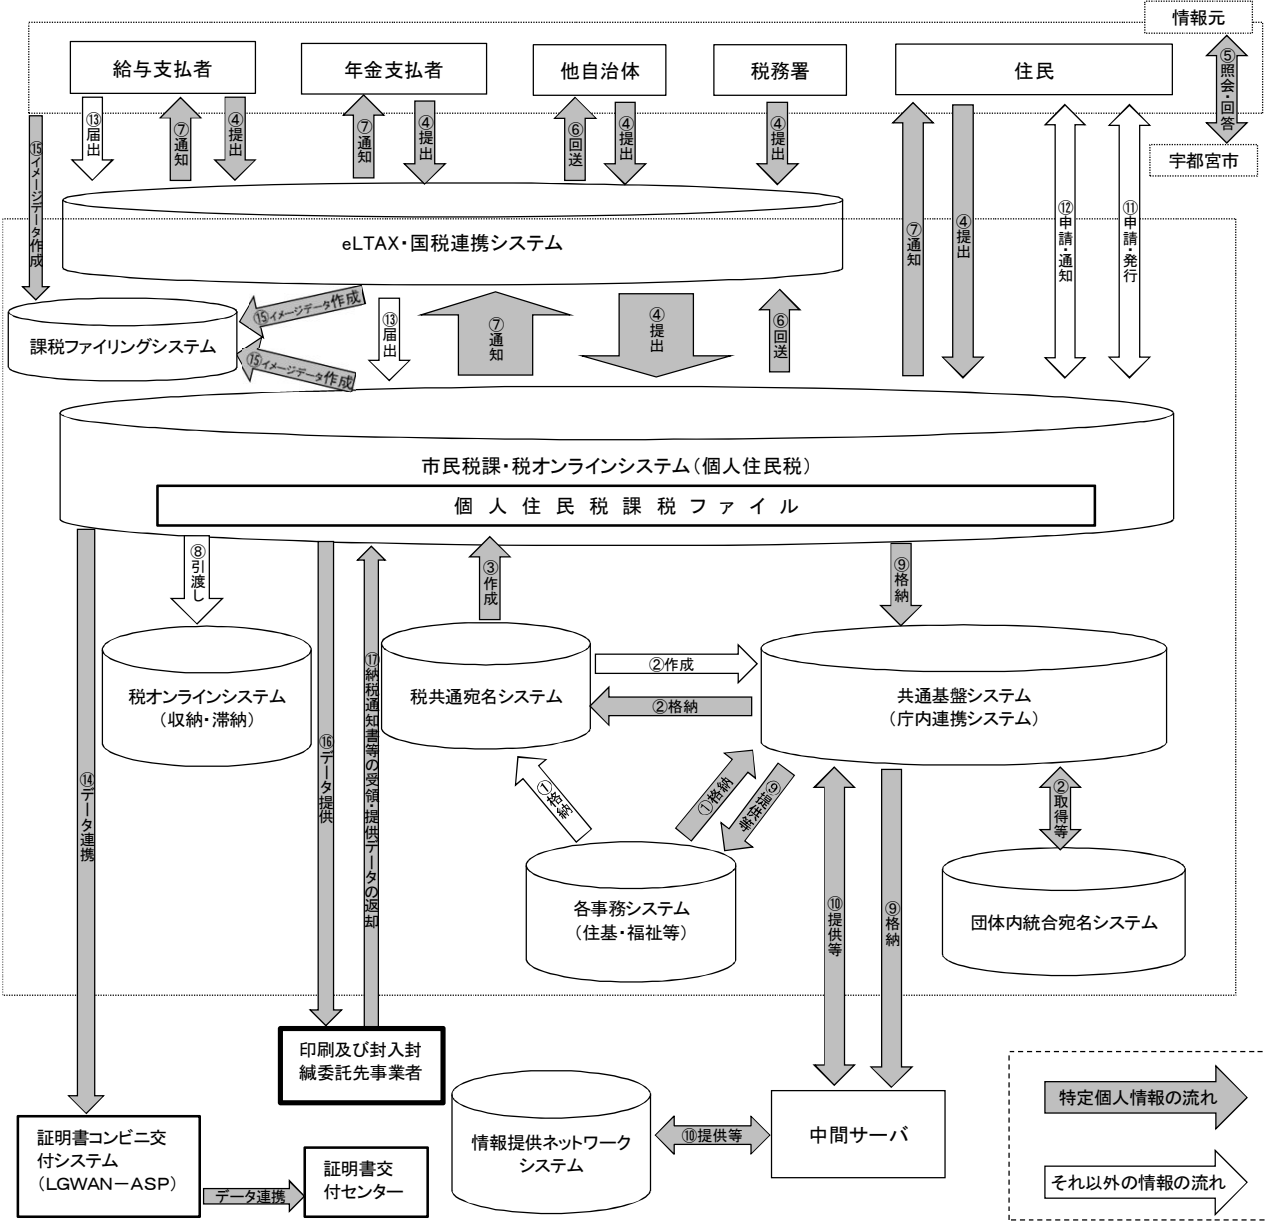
情報元

給与支払者

年金支払者

他自治体

税務署

住民

⑤照会・回答

宇都宮市

⑬届出

⑦通知

④提出

⑦通知

④提出

⑥回送

④提出

④提出

⑮イメージデータ作成

eLTAX・国税連携システム

⑦通知

④提出

⑫申請・通知

⑪申請・発行

課税ファイリングシステム

⑮イメージデータ作成

⑮イメージデータ作成

⑬届出

⑦通知

④提出

⑥回送

市民税課・税オンラインシステム（個人住民税）

個人住民税課税ファイル

⑧引渡し

③作成

⑨格納

税オンラインシステム（収納・滞納）

⑰納税通知書等の受領・提供データの返却

税共通宛名システム

②作成

②格納

共通基盤システム（庁内連携システム）

⑭データ連携

⑯データ提供

①格納

①格納

⑨提供等

②取得等

各事務システム（住基・福祉等）

⑩提供等

⑨格納

団体内統合宛名システム

印刷及び封入封緘委託先事業者

特定個人情報の流れ

証明書コンビニ交付システム（LGWAN－ASP）

情報提供ネットワークシステム

⑩提供等

中間サーバ

それ以外の情報の流れ

データ連携

証明書交付センター